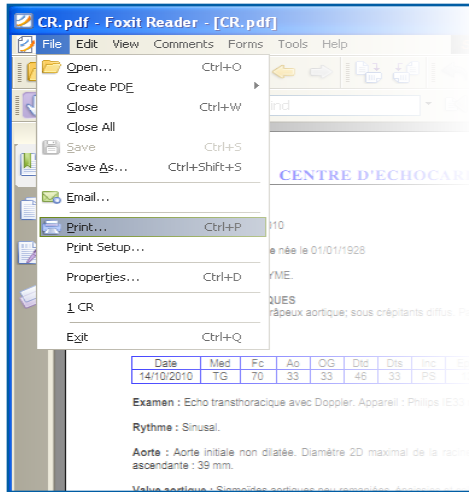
CR.pdf - Foxit Reader - [CR.pdf]

File Edit View Comments Forms Tools Help

Open... Ctrl+O
Create PDF
Close Ctrl+W
Close All
Save Ctrl+S
Save As... Ctrl+Shift+S
Email...
Print... Ctrl+P
Print Setup...
Properties... Ctrl+D
1 CR
Exit Ctrl+Q

ind

CENTRE D'ECHOCAR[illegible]

010

e née le 01/01/1928

YME.

QUES
râpeux aortique; sous crépitants diffus. P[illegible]

| Date | Med | Fc | Ao | OG | Dtd | Dts | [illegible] | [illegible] |
|---|---|---|---|---|---|---|---|---|
| 14/10/2010 | TG | 70 | 33 | 33 | 46 | 33 | PS | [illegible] |

Examen : Echo transthoracique avec Doppler. Appareil : Philips IE33 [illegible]

Rythme : Sinusal.

Aorte : Aorte initiale non dilatée. Diamètre 2D maximal de la racin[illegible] ascendante : 39 mm.

Valve aortique : Sigmoïdes aortiques peu remaniées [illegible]